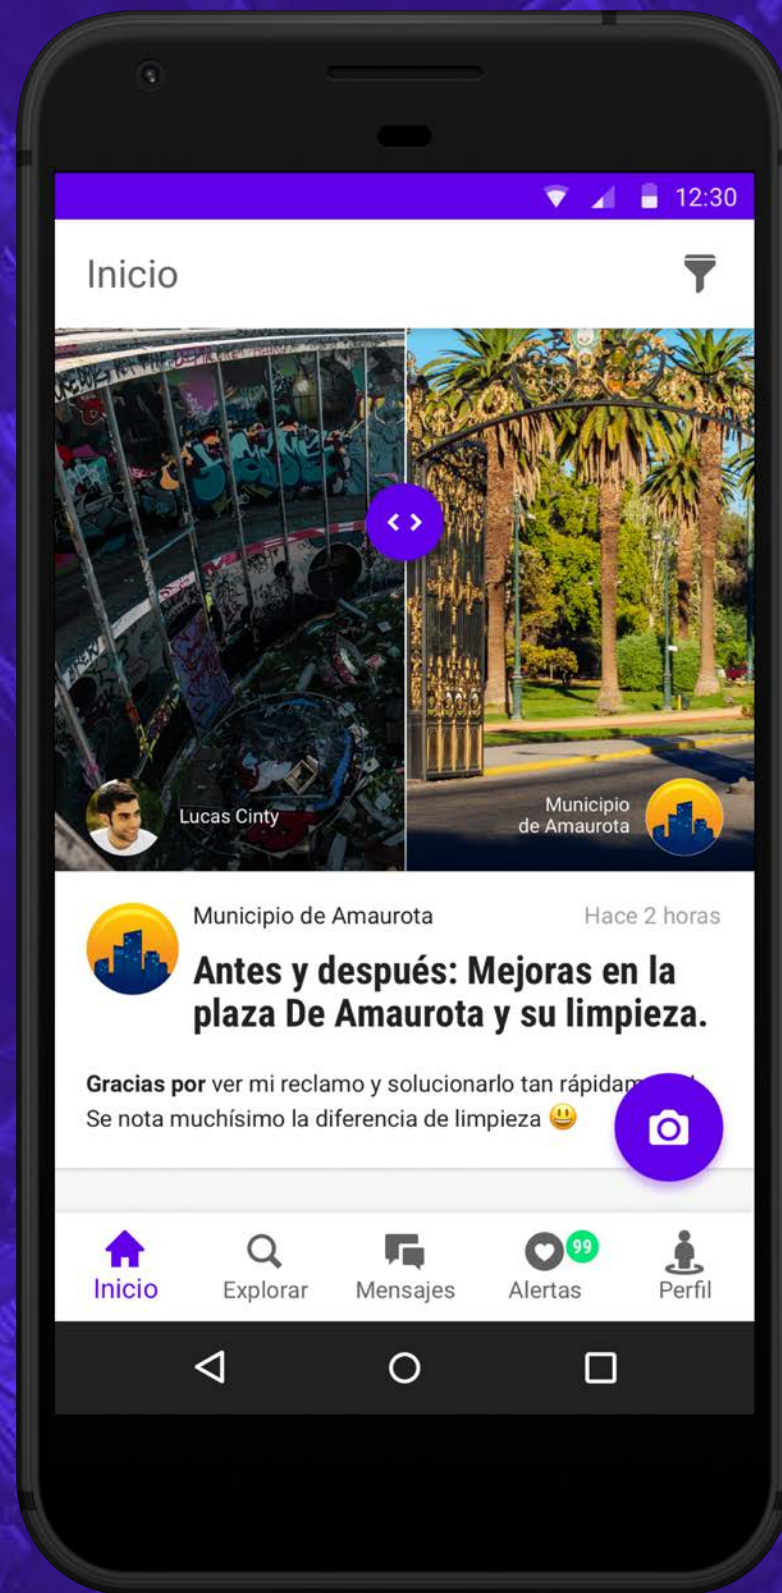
12:30

Inicio

Lucas Cinty

Municipio de Amaurota

Municipio de Amaurota

Hace 2 horas

Antes y después: Mejoras en la plaza De Amaurota y su limpieza.

Gracias por ver mi reclamo y solucionarlo tan rápidam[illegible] Se nota muchísimo la diferencia de limpieza 😃

Inicio
Explorar
Mensajes
99
Alertas
Perfil